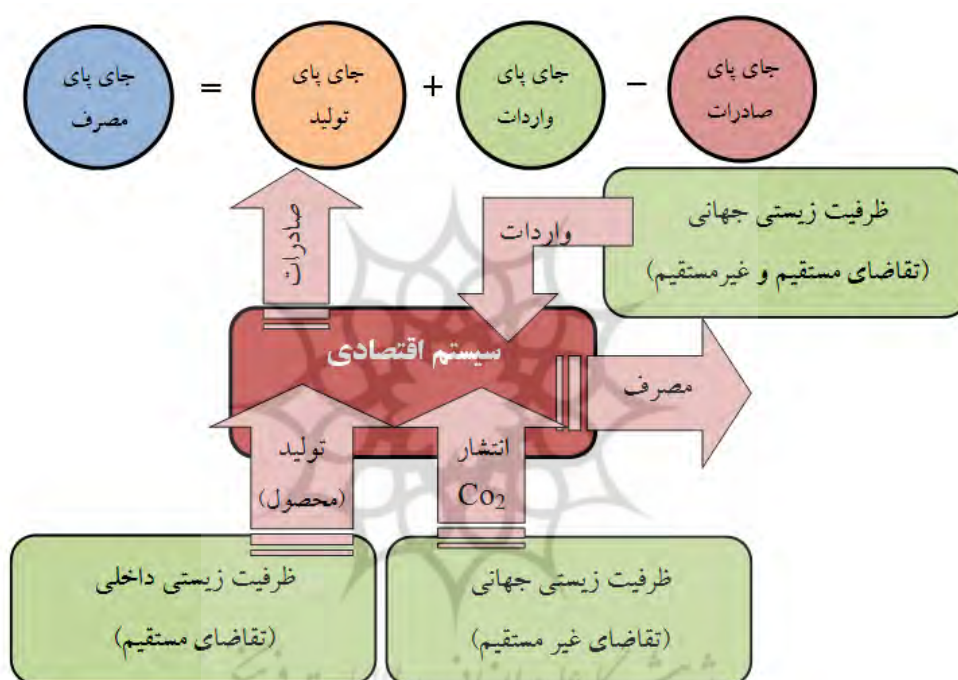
جای پای صادرات − جای پای واردات + جای پای تولید = جای پای مصرف

ظرفیت زیستی جهانی
(تقاضای مستقیم و غیرمستقیم)

واردات

صادرات

سیستم اقتصادی

مصرف

تولید
(محصول)

انتشار
$Co_2$

ظرفیت زیستی داخلی
(تقاضای مستقیم)

ظرفیت زیستی جهانی
(تقاضای غیر مستقیم)